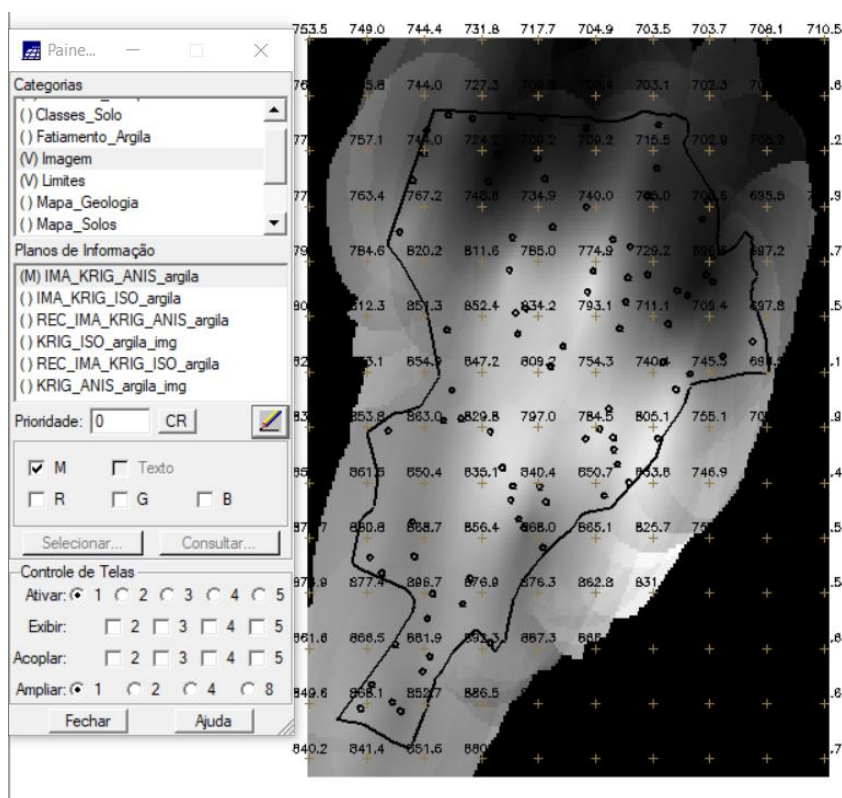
Paine...

Categorias
( ) Classes_Solo
( ) Fatiamento_Argila
(V) Imagem
(V) Limites
( ) Mapa_Geologia
( ) Mapa_Solos

Planos de Informação
(M) IMA_KRIG_ANIS_argila
( ) IMA_KRIG_ISO_argila
( ) REC_IMA_KRIG_ANIS_argila
( ) KRIG_ISO_argila_img
( ) REC_IMA_KRIG_ISO_argila
( ) KRIG_ANIS_argila_img

Prioridade: 0 CR

M Texto
R G B

Selecionar... Consultar...

Controle de Telas
Ativar: 1 2 3 4 5
Exibir: 2 3 4 5
Acoplar: 2 3 4 5
Ampliar: 1 2 4 8

Fechar Ajuda

753.5 749.0 744.4 731.8 717.7 704.9 703.5 703.7 708.1 710.5
76 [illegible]5.8 744.0 727.3 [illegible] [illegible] 703.1 702.3 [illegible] .8
77 757.1 744.0 724.2 709.2 709.2 715.5 702.9 708.2 .2
77 763.4 767.2 748.8 734.9 740.0 765.0 70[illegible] 695.5 .9
79 784.6 820.2 811.6 785.0 774.9 729.2 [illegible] 697.2 .7
80 812.3 851.3 852.4 834.2 793.1 711.1 709.4 697.8 .5
82 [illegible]3.1 854.9 847.2 809.2 754.3 740.4 745.3 68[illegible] .1
83 853.8 863.0 829.8 797.0 784.5 805.1 755.1 70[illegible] .9
85 861.5 850.4 835.1 840.4 850.7 863.8 746.9 .4
87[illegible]7 880.8 868.7 856.4 868.0 865.1 825.7 75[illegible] .5
873.9 877.4 896.7 876.9 876.3 862.8 831 .5
861.6 868.5 881.9 892.3 887.3 885 .8
849.6 868.1 852.7 886.5 .6
840.2 841.4 851.6 880 .7